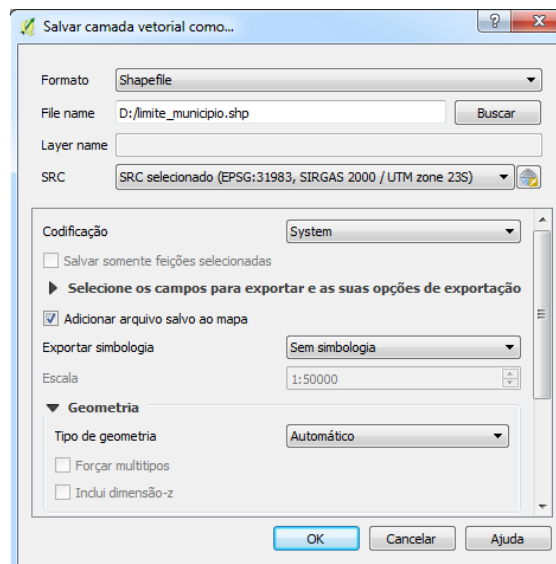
Salvar camada vetorial como...

?

Formato
Shapefile

File name
D:/limite_municipio.shp
Buscar

Layer name

SRC
SRC selecionado (EPSG:31983, SIRGAS 2000 / UTM zone 23S)

Codificação
System

Salvar somente feições selecionadas

Selecione os campos para exportar e as suas opções de exportação

Adicionar arquivo salvo ao mapa

Exportar simbologia
Sem simbologia

Escala
1:50000

Geometria

Tipo de geometria
Automático

Forçar multitipos

Inclui dimensão-z

OK
Cancelar
Ajuda